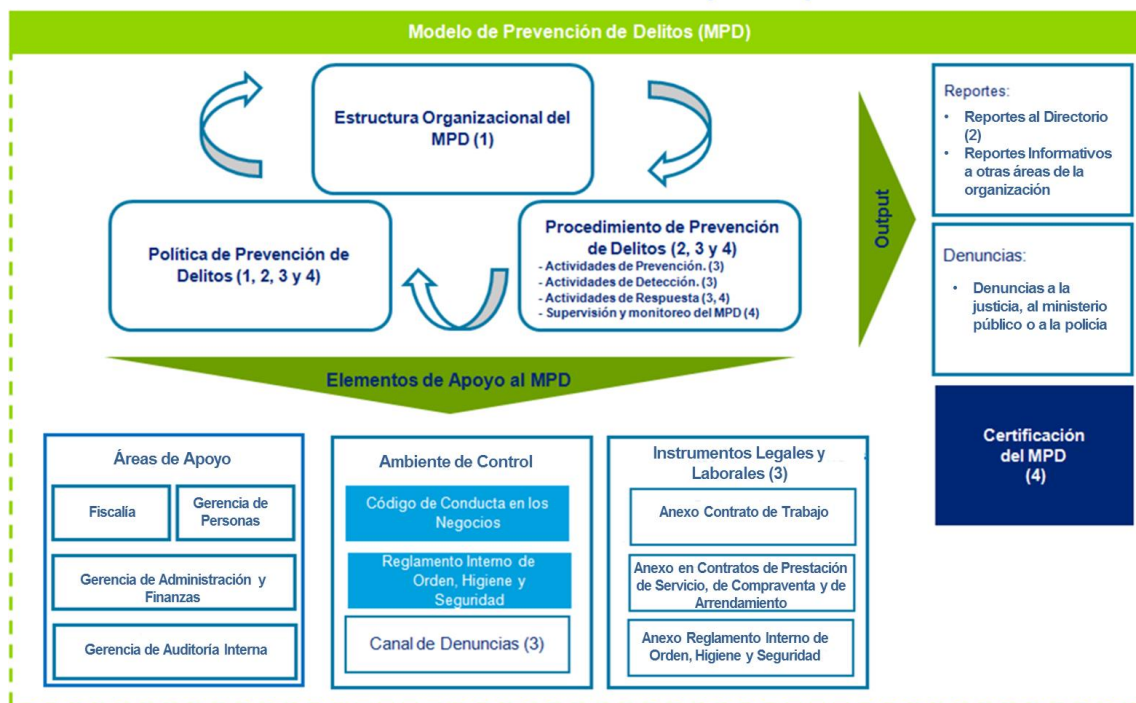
Modelo de Prevención de Delitos (MPD)

Estructura Organizacional del MPD (1)

Política de Prevención de Delitos (1, 2, 3 y 4)

Procedimiento de Prevención de Delitos (2, 3 y 4)
- Actividades de Prevención. (3)
- Actividades de Detección. (3)
- Actividades de Respuesta (3, 4)
- Supervisión y monitoreo del MPD (4)

Output

Reportes:
• Reportes al Directorio (2)
• Reportes Informativos a otras áreas de la organización

Denuncias:
• Denuncias a la justicia, al ministerio público o a la policia

Certificación del MPD (4)

Elementos de Apoyo al MPD

Áreas de Apoyo
Fiscalía
Gerencia de Personas
Gerencia de Administración y Finanzas
Gerencia de Auditoria Interna

Ambiente de Control
Código de Conducta en los Negocios
Reglamento Interno de Orden, Higiene y Seguridad
Canal de Denuncias (3)

Instrumentos Legales y Laborales (3)
Anexo Contrato de Trabajo
Anexo en Contratos de Prestación de Servicio, de Compraventa y de Arrendamiento
Anexo Reglamento Interno de Orden, Higiene y Seguridad